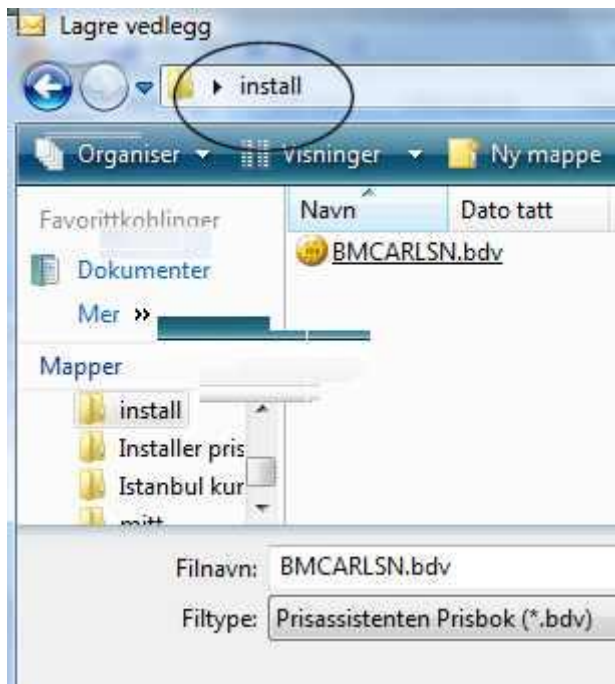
Lagre vedlegg

install

Organiser ▾ Visninger ▾ Ny mappe

Favorittkoblinger

Dokumenter

Mer »

Mapper

install

Installer pris

Istanbul kur

mitt

Navn

Dato tatt

BMCARLSN.bdv

Filnavn: BMCARLSN.bdv

Filtype: Prisassistenten Prisbok (*.bdv)